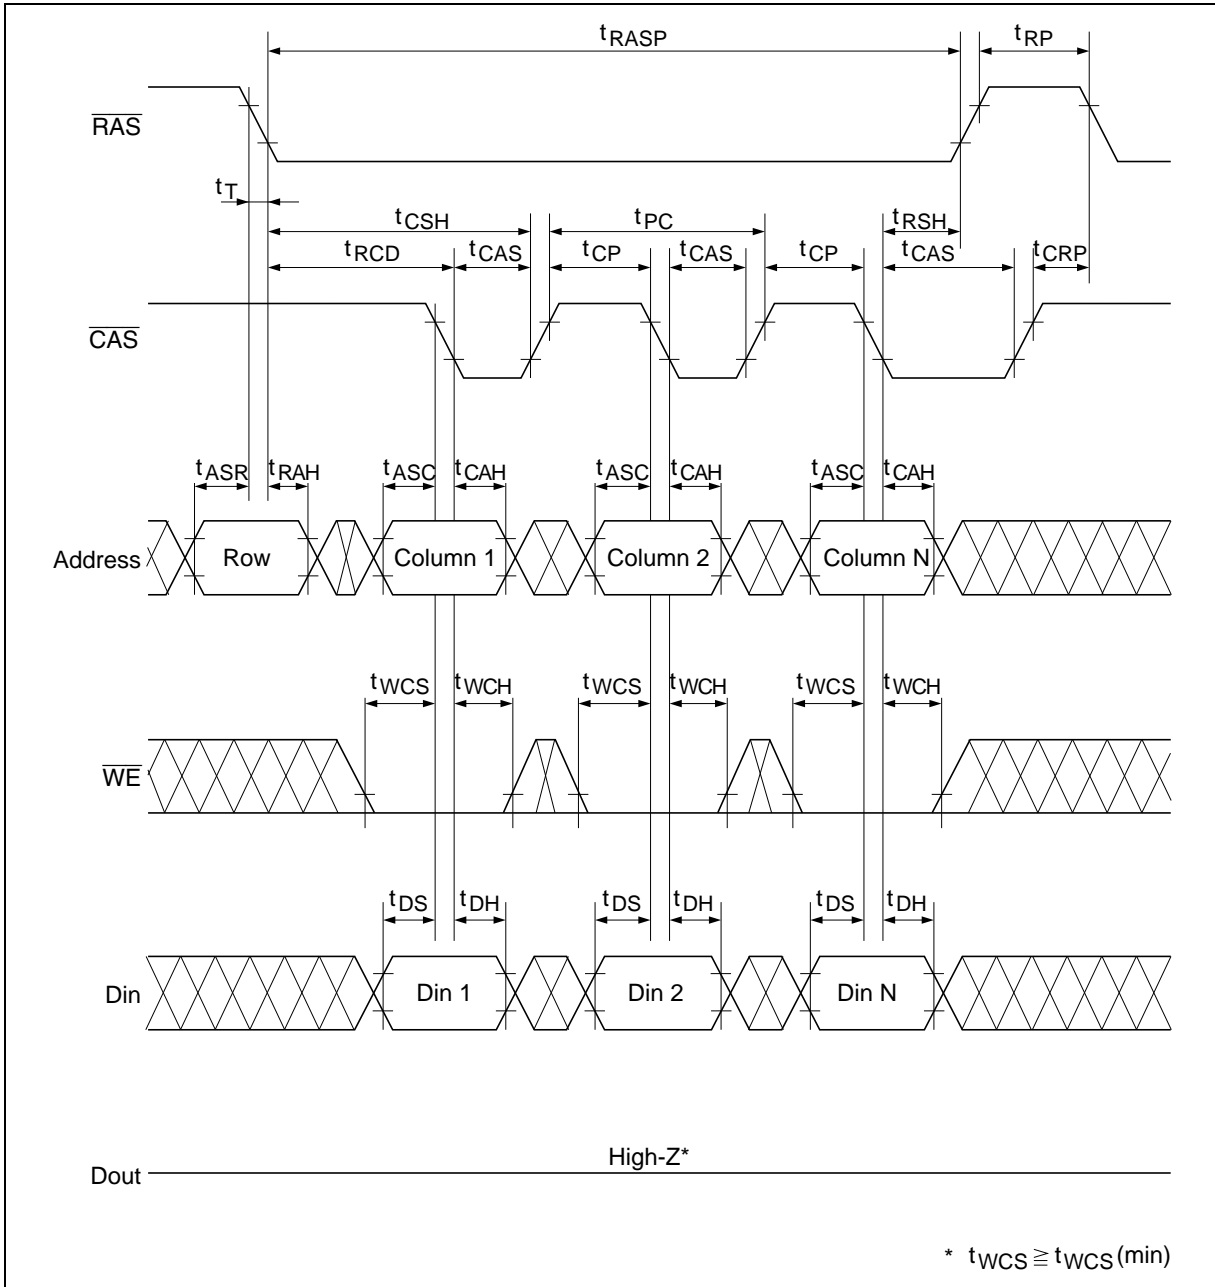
$t_{RASP}$ $t_{RP}$

$\overline{RAS}$

$t_T$

$t_{CSH}$ $t_{PC}$ $t_{RSH}$

$t_{RCD}$ $t_{CAS}$ $t_{CP}$ $t_{CAS}$ $t_{CP}$ $t_{CAS}$ $t_{CRP}$

$\overline{CAS}$

$t_{ASR}$ $t_{RAH}$ $t_{ASC}$ $t_{CAH}$ $t_{ASC}$ $t_{CAH}$ $t_{ASC}$ $t_{CAH}$

Address Row Column 1 Column 2 Column N

$t_{WCS}$ $t_{WCH}$ $t_{WCS}$ $t_{WCH}$ $t_{WCS}$ $t_{WCH}$

$\overline{WE}$

$t_{DS}$ $t_{DH}$ $t_{DS}$ $t_{DH}$ $t_{DS}$ $t_{DH}$

Din Din 1 Din 2 Din N

Dout High-Z*

* $t_{WCS} \geqq t_{WCS}$(min)